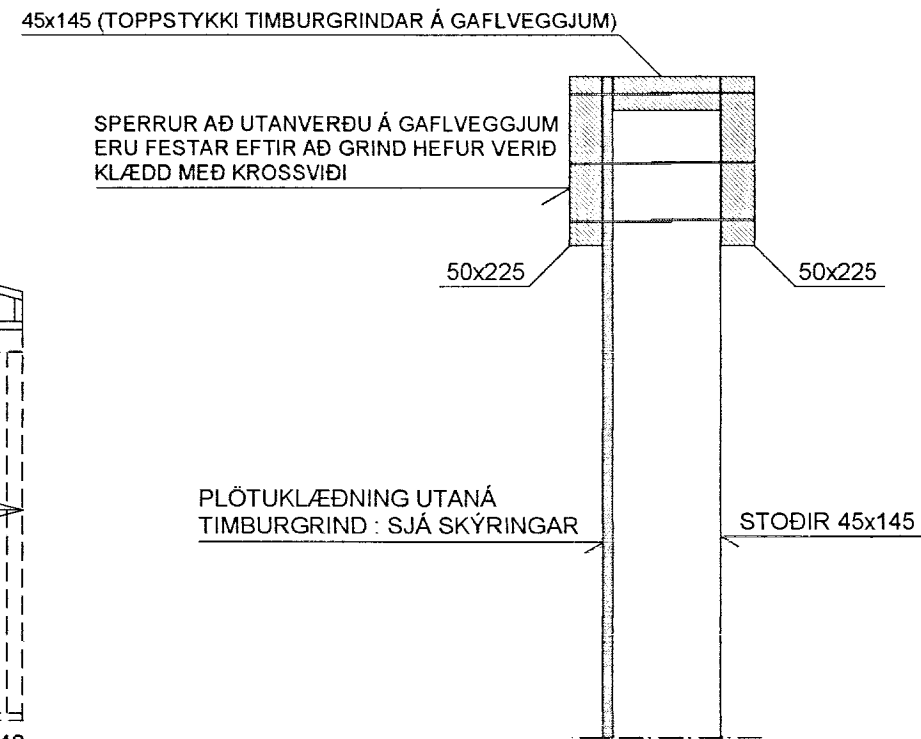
45x145 (TOPPSTYKKI TIMBURGRINDAR Á GAFLVEGGJUM)

SPERRUR AÐ UTANVERÐU Á GAFLVEGGJUM ERU FESTAR EFTIR AÐ GRIND HEFUR VERIÐ KLÆDD MEÐ KROSSVIÐI

50x225

50x225

PLÖTUKLÆÐNING UTANÁ TIMBURGRIND : SJÁ SKÝRINGAR

STOÐIR 45x145

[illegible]